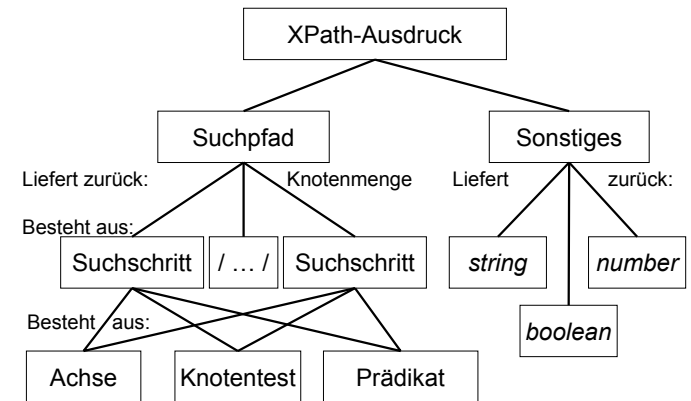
XPath-Ausdruck

Suchpfad

Sonstiges

Liefert zurück:

Knotenmenge

Liefert

zurück:

Besteht aus:

Suchschritt

/ … /

Suchschritt

*string*

*number*

*boolean*

Besteht aus:

Achse

Knotentest

Prädikat